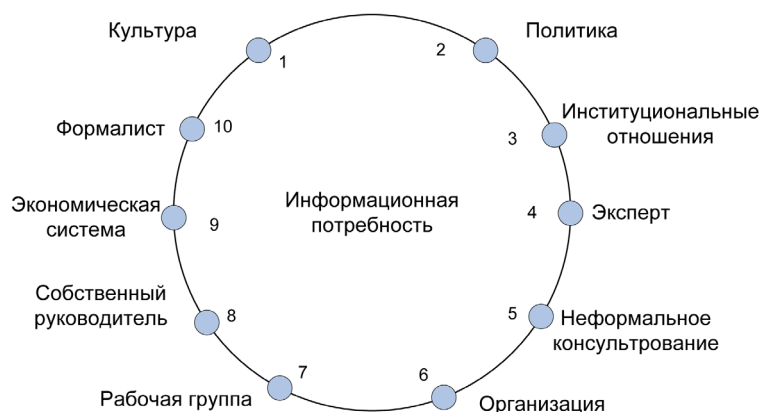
Культура
1
2
Политика
Формалист
10
Институциональные отношения
3
Информационная потребность
Экономическая система
9
4
Эксперт
Собственный руководитель
8
5
Неформальное консультрование
7
6
Рабочая группа
Организация